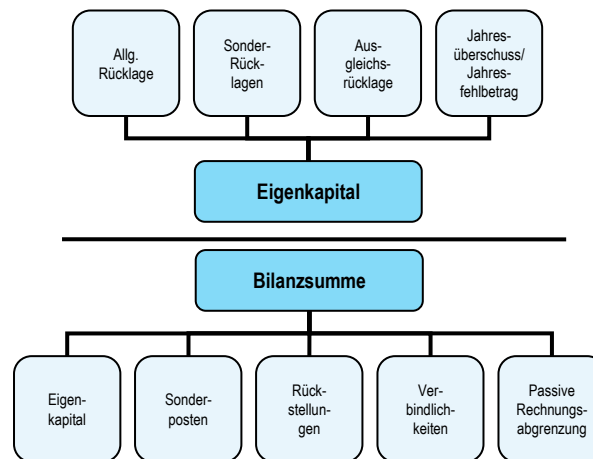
Allg. Rücklage

Sonder-Rücklagen

Ausgleichsrücklage

Jahresüberschuss/ Jahresfehlbetrag

Eigenkapital

Bilanzsumme

Eigenkapital

Sonderposten

Rückstellungen

Verbindlichkeiten

Passive Rechnungsabgrenzung